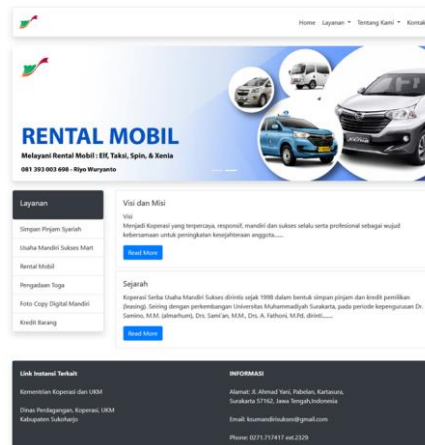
Home Layanan Tentang Kami Kontak

RENTAL MOBIL

Melayani Rental Mobil : Elf, Taksi, Spin, & Xenia

081 393 003 698 - Riyo Wuryanto

Layanan

Simpan Pinjam Syariah

Usaha Mandiri Sukses Mart

Rental Mobil

Pengadaan Toga

Foto Copy Digital Mandiri

Kredit Barang

Visi dan Misi

Visi

Menjadi Koperasi yang terpercaya, responsif, mandiri dan sukses selalu serta profesional sebagai wujud kebersamaan untuk peningkatan kesejahteraan anggota.......

Read More

Sejarah

Koperasi Serba Usaha Mandiri Sukses dirintis sejak 1998 dalam bentuk simpan pinjam dan kredit pemilikan (leasing). Seiring dengan perkembangan Universitas Muhammadiyah Surakarta, pada periode kepengurusan Dr. Samino, M.M. (almarhum), Drs. Sami'an, M.M., Drs. A. Fathoni, M.Pd. dirinti.......

Read More

Link Instansi Terkait

Kementrian Koperasi dan UKM

Dinas Perdagangan, Koperasi, UKM Kabupaten Sukoharjo

INFORMASI

Alamat: Jl. Ahmad Yani, Pabelan, Kartasura, Surakarta 57162, Jawa Tengah,Indonesia

Email: ksumandirisukses@gmail.com

Phone: 0271-717417 ext.2329